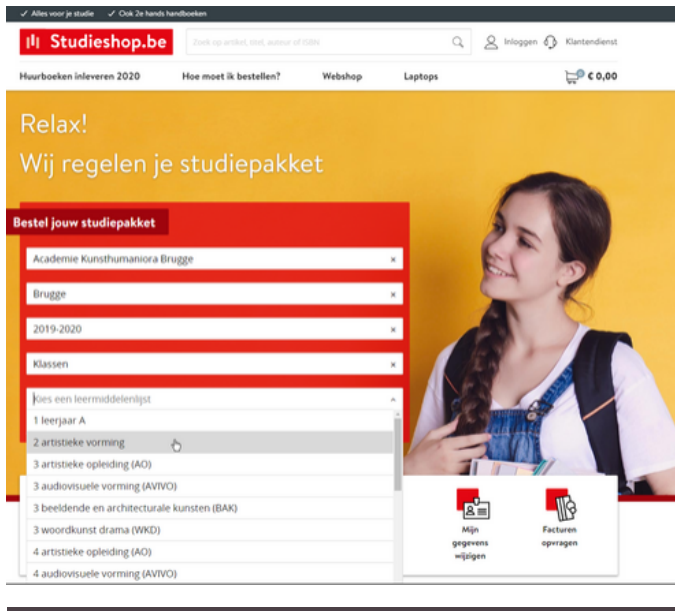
✓ Alles voor je studie ✓ Ook 2e hands handboeken

Studieshop.be

Zoek op artikel, titel, auteur of ISBN

Inloggen Klantendienst

Huurboeken inleveren 2020 Hoe moet ik bestellen? Webshop Laptops € 0,00

Relax!
Wij regelen je studiepakket

Bestel jouw studiepakket

Academie Kunsthumaniora Brugge ×

Brugge ×

2019-2020 ×

Klassen ×

Kies een leermiddelenlijst

1 leerjaar A
2 artistieke vorming
3 artistieke opleiding (AO)
3 audiovisuele vorming (AVIVO)
3 beeldende en architecturale kunsten (BAK)
3 woordkunst drama (WKD)
4 artistieke opleiding (AO)
4 audiovisuele vorming (AVIVO)

Mijn gegevens wijzigen

Facturen opvragen